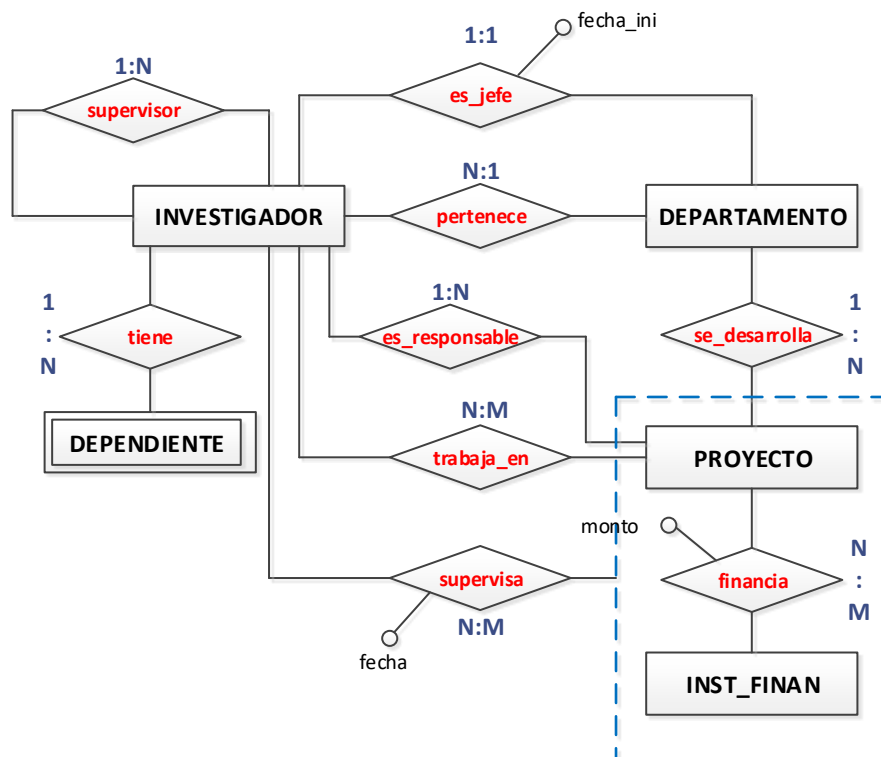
fecha_ini
1:1
1:N
es_jefe
supervisor
N:1
INVESTIGADOR
pertenece
DEPARTAMENTO
1
:
N
1:N
1
:
N
tiene
es_responsable
se_desarrolla
N:M
DEPENDIENTE
trabaja_en
PROYECTO
monto
N
:
M
financia
supervisa
N:M
fecha
INST_FINAN